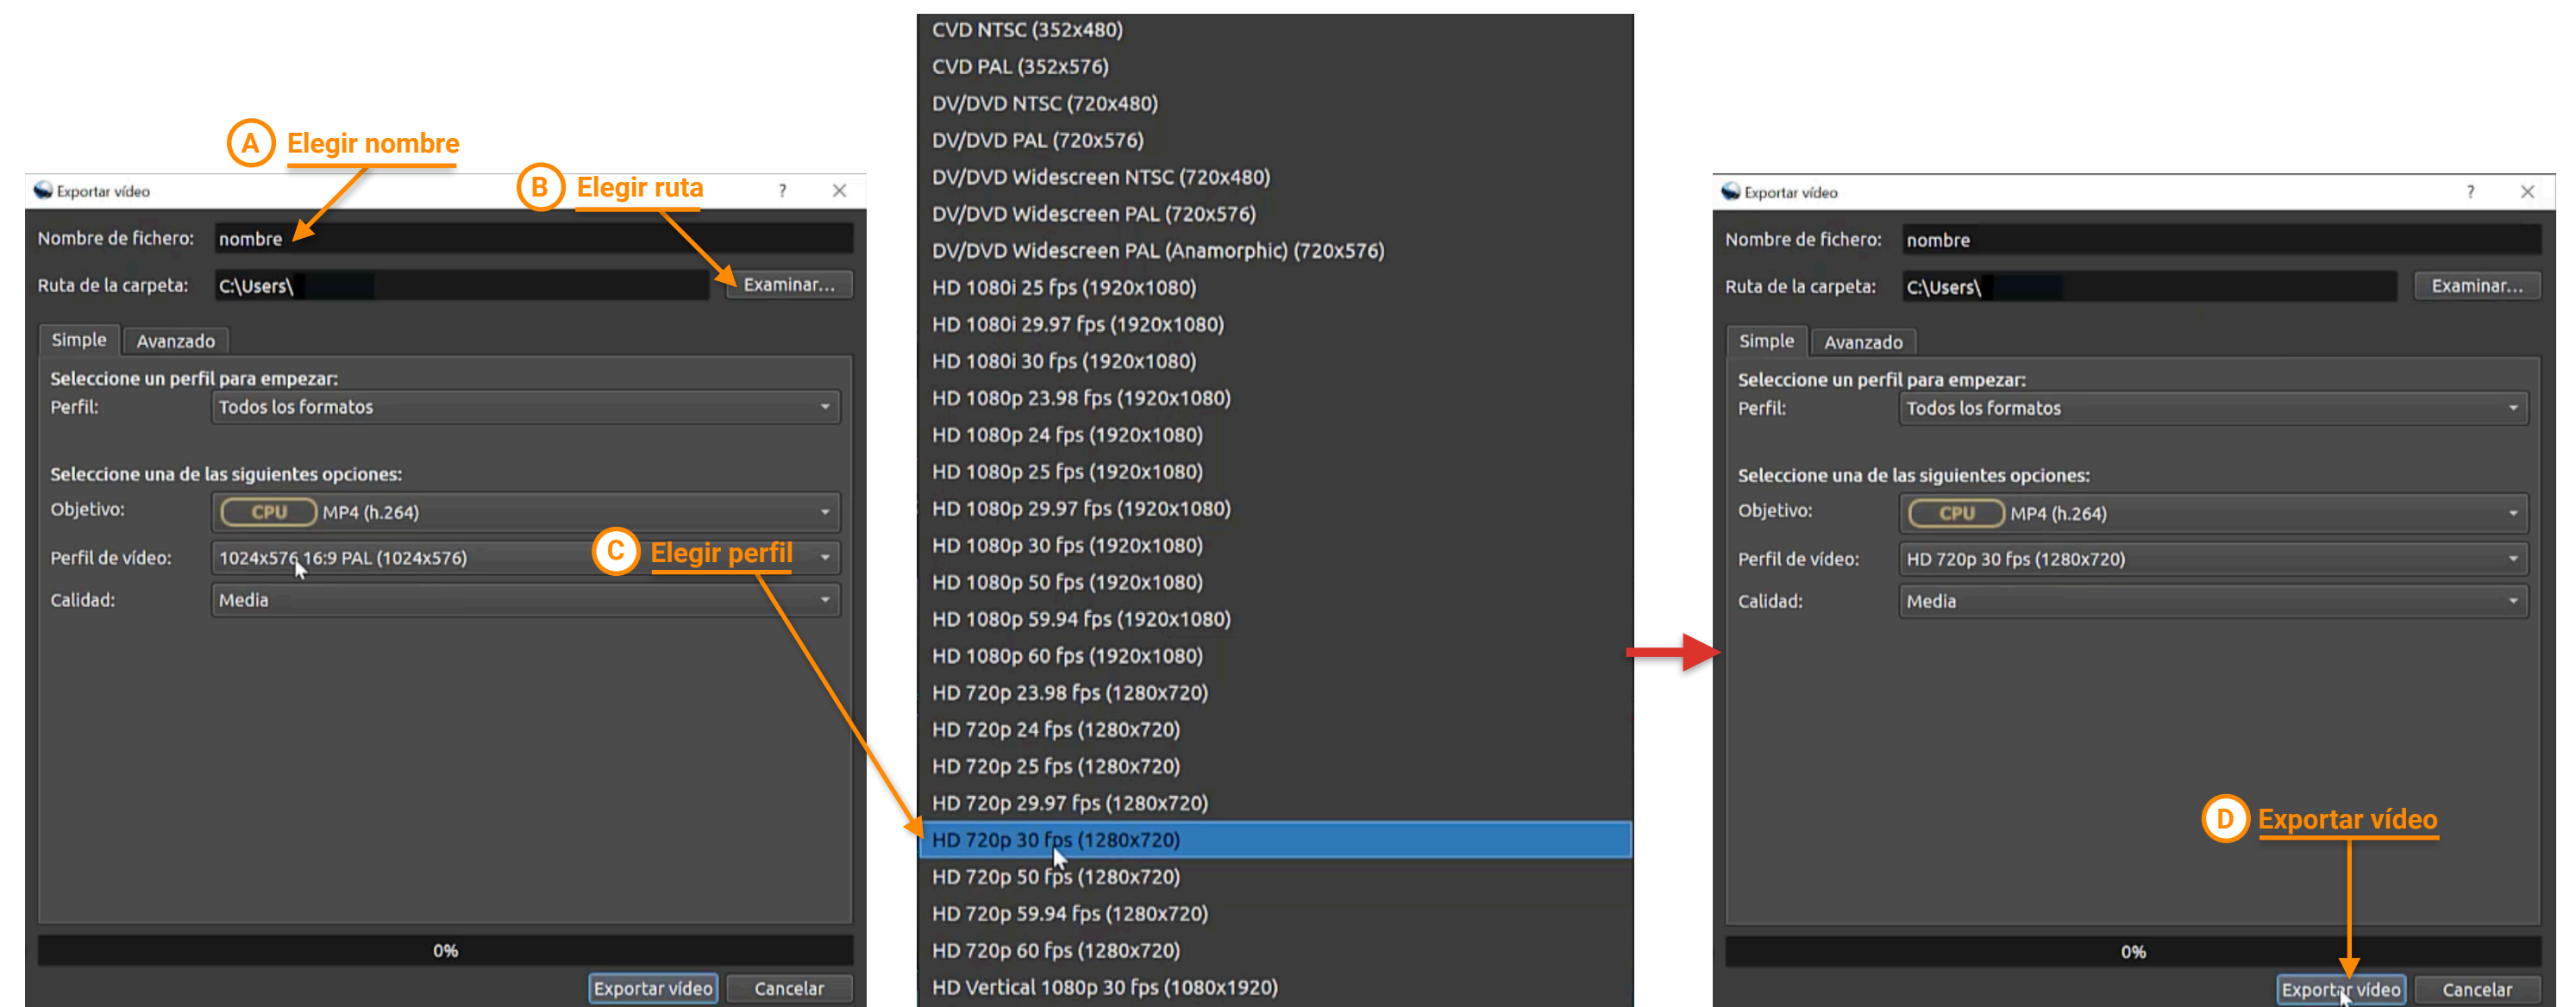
A Elegir nombre

B Elegir ruta

Exportar vídeo ? ✕

Nombre de fichero: nombre

Ruta de la carpeta: C:\Users\ Examinar...

Simple Avanzado

Seleccione un perfil para empezar:

Perfil: Todos los formatos

Seleccione una de las siguientes opciones:

Objetivo: CPU MP4 (h.264)

Perfil de vídeo: 1024x576 16:9 PAL (1024x576)

C Elegir perfil

Calidad: Media

0%

Exportar vídeo Cancelar

CVD NTSC (352x480)
CVD PAL (352x576)
DV/DVD NTSC (720x480)
DV/DVD PAL (720x576)
DV/DVD Widescreen NTSC (720x480)
DV/DVD Widescreen PAL (720x576)
DV/DVD Widescreen PAL (Anamorphic) (720x576)
HD 1080i 25 fps (1920x1080)
HD 1080i 29.97 fps (1920x1080)
HD 1080i 30 fps (1920x1080)
HD 1080p 23.98 fps (1920x1080)
HD 1080p 24 fps (1920x1080)
HD 1080p 25 fps (1920x1080)
HD 1080p 29.97 fps (1920x1080)
HD 1080p 30 fps (1920x1080)
HD 1080p 50 fps (1920x1080)
HD 1080p 59.94 fps (1920x1080)
HD 1080p 60 fps (1920x1080)
HD 720p 23.98 fps (1280x720)
HD 720p 24 fps (1280x720)
HD 720p 25 fps (1280x720)
HD 720p 29.97 fps (1280x720)
HD 720p 30 fps (1280x720)
HD 720p 50 fps (1280x720)
HD 720p 59.94 fps (1280x720)
HD 720p 60 fps (1280x720)
HD Vertical 1080p 30 fps (1080x1920)

Exportar vídeo ? ✕

Nombre de fichero: nombre

Ruta de la carpeta: C:\Users\ Examinar...

Simple Avanzado

Seleccione un perfil para empezar:

Perfil: Todos los formatos

Seleccione una de las siguientes opciones:

Objetivo: CPU MP4 (h.264)

Perfil de vídeo: HD 720p 30 fps (1280x720)

Calidad: Media

D Exportar vídeo

0%

Exportar vídeo Cancelar